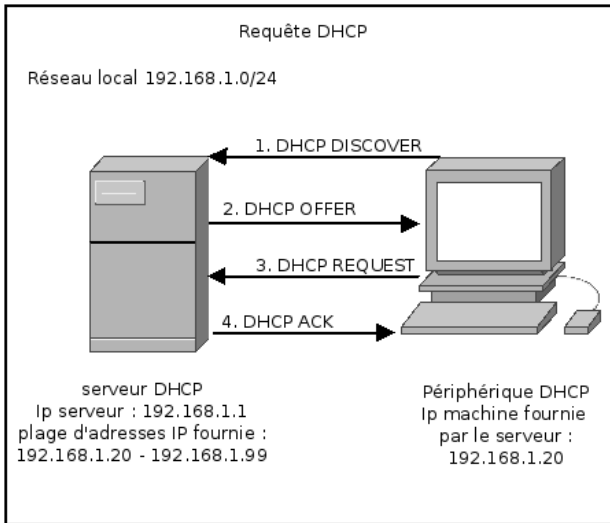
Requête DHCP

Réseau local 192.168.1.0/24

1. DHCP DISCOVER

2. DHCP OFFER

3. DHCP REQUEST

4. DHCP ACK

serveur DHCP
Ip serveur : 192.168.1.1
plage d'adresses IP fournie :
192.168.1.20 - 192.168.1.99

Périphérique DHCP
Ip machine fournie
par le serveur :
192.168.1.20